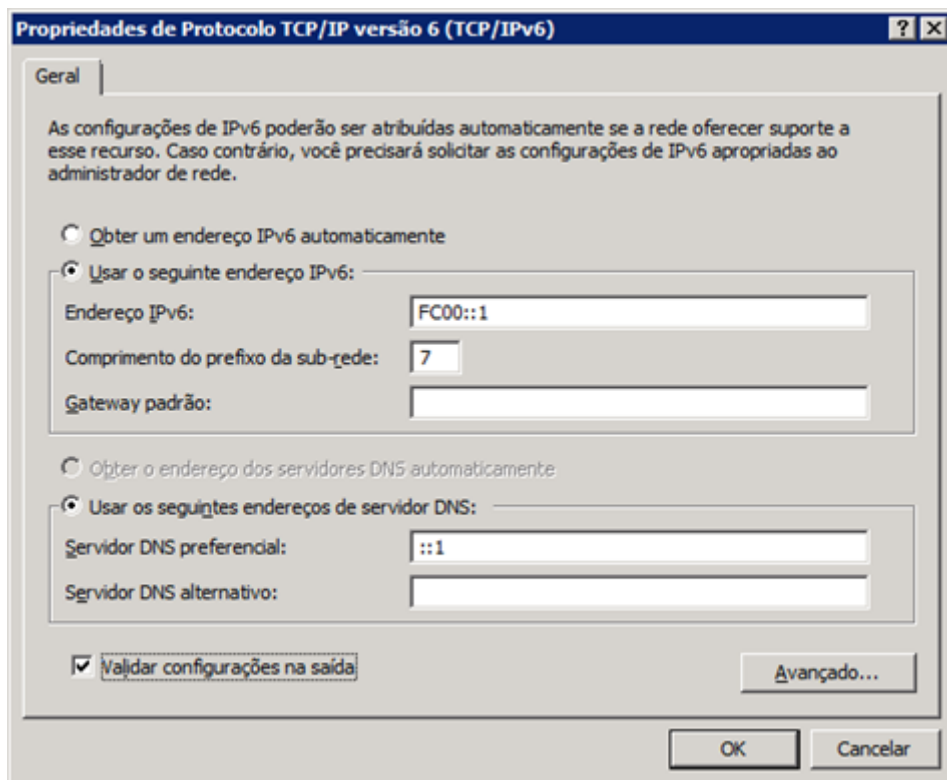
Propriedades de Protocolo TCP/IP versão 6 (TCP/IPv6)

?
X

Geral

As configurações de IPv6 poderão ser atribuídas automaticamente se a rede oferecer suporte a esse recurso. Caso contrário, você precisará solicitar as configurações de IPv6 apropriadas ao administrador de rede.

Obter um endereço IPv6 automaticamente

Usar o seguinte endereço IPv6:

Endereço IPv6: FC00::1

Comprimento do prefixo da sub-rede: 7

Gateway padrão:

Obter o endereço dos servidores DNS automaticamente

Usar os seguintes endereços de servidor DNS:

Servidor DNS preferencial: ::1

Servidor DNS alternativo:

Validar configurações na saída

Avançado...

OK

Cancelar